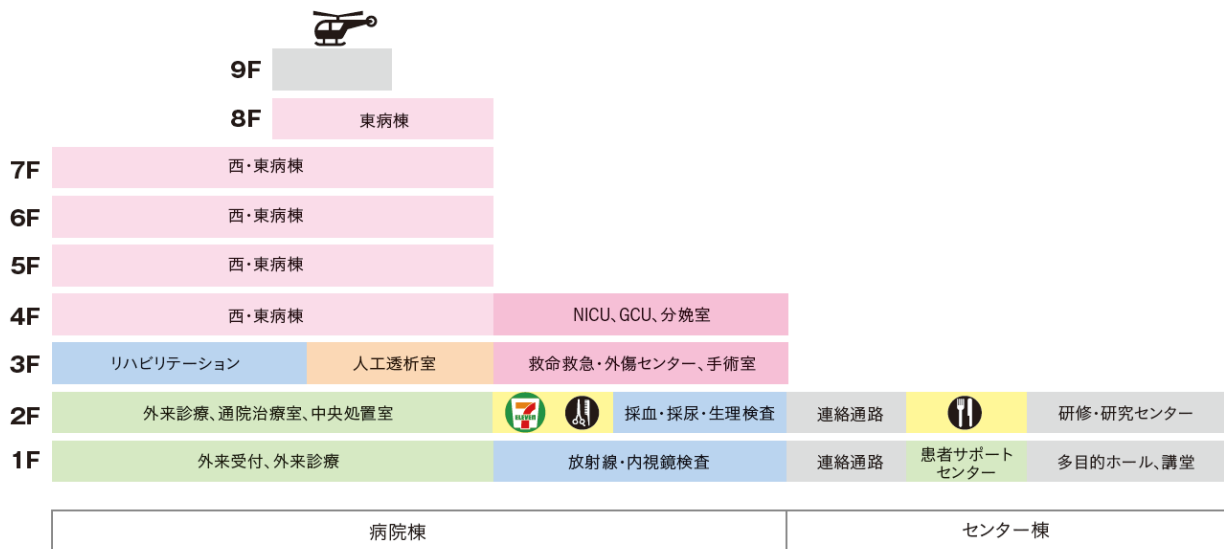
9F

8F 東病棟

7F 西・東病棟

6F 西・東病棟

5F 西・東病棟

4F 西・東病棟 NICU、GCU、分娩室

3F リハビリテーション 人工透析室 救命救急・外傷センター、手術室

2F 外来診療、通院治療室、中央処置室 7 ELEVEn 採血・採尿・生理検査 連絡通路 研修・研究センター

1F 外来受付、外来診療 放射線・内視鏡検査 連絡通路 患者サポートセンター 多目的ホール、講堂

病院棟 センター棟